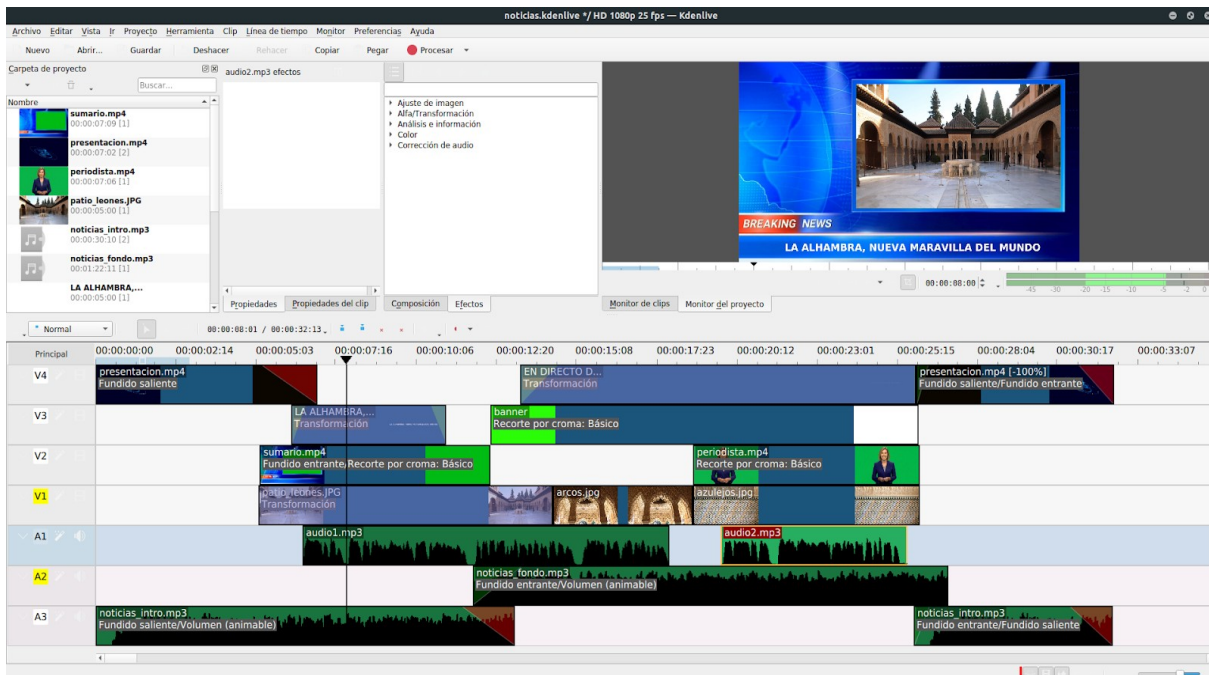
noticias.kdenlive */ HD 1080p 25 fps — Kdenlive

Archivo Editar Vista Ir Proyecto Herramienta Clip Línea de tiempo Monitor Preferencias Ayuda

Nuevo Abrir... Guardar Deshacer Rehacer Copiar Pegar Procesar

Carpeta de proyecto

Buscar...

Nombre

sumario.mp4
00:00:07:09 [1]

presentacion.mp4
00:00:07:02 [2]

periodista.mp4
00:00:07:06 [1]

patio_leones.JPG
00:00:05:00 [1]

noticias_intro.mp3
00:00:30:10 [2]

noticias_fondo.mp3
00:01:22:11 [1]

LA ALHAMBRA,...
00:00:05:00 [1]

audio2.mp3 efectos

Ajuste de imagen
Alfa/Transformación
Análisis e información
Color
Corrección de audio

Propiedades Propiedades del clip Composición Efectos

BREAKING NEWS
LA ALHAMBRA, NUEVA MARAVILLA DEL MUNDO

00:00:08:00

-45 -30 -20 -15 -10 -5 -2 0

Monitor de clips Monitor del proyecto

Normal

00:00:08:01 / 00:00:32:13

Principal 00:00:00:00 00:00:02:14 00:00:05:03 00:00:07:16 00:00:10:06 00:00:12:20 00:00:15:08 00:00:17:23 00:00:20:12 00:00:23:01 00:00:25:15 00:00:28:04 00:00:30:17 00:00:33:07

V4
presentacion.mp4
Fundido saliente
EN DIRECTO D...
Transformación
presentacion.mp4 [-100%]
Fundido saliente/Fundido entrante

V3
LA ALHAMBRA,...
Transformación
banner
Recorte por croma: Básico

V2
sumario.mp4
Fundido entrante
Recorte por croma: Básico
periodista.mp4
Recorte por croma: Básico

V1
patio_leones.JPG
Transformación
arcos.jpg
azulejos.jpg

A1
audio1.mp3
audio2.mp3

A2
noticias_fondo.mp3
Fundido entrante/Volumen (animable)

A3
noticias_intro.mp3
Fundido saliente/Volumen (animable)
noticias_intro.mp3
Fundido entrante/Fundido saliente